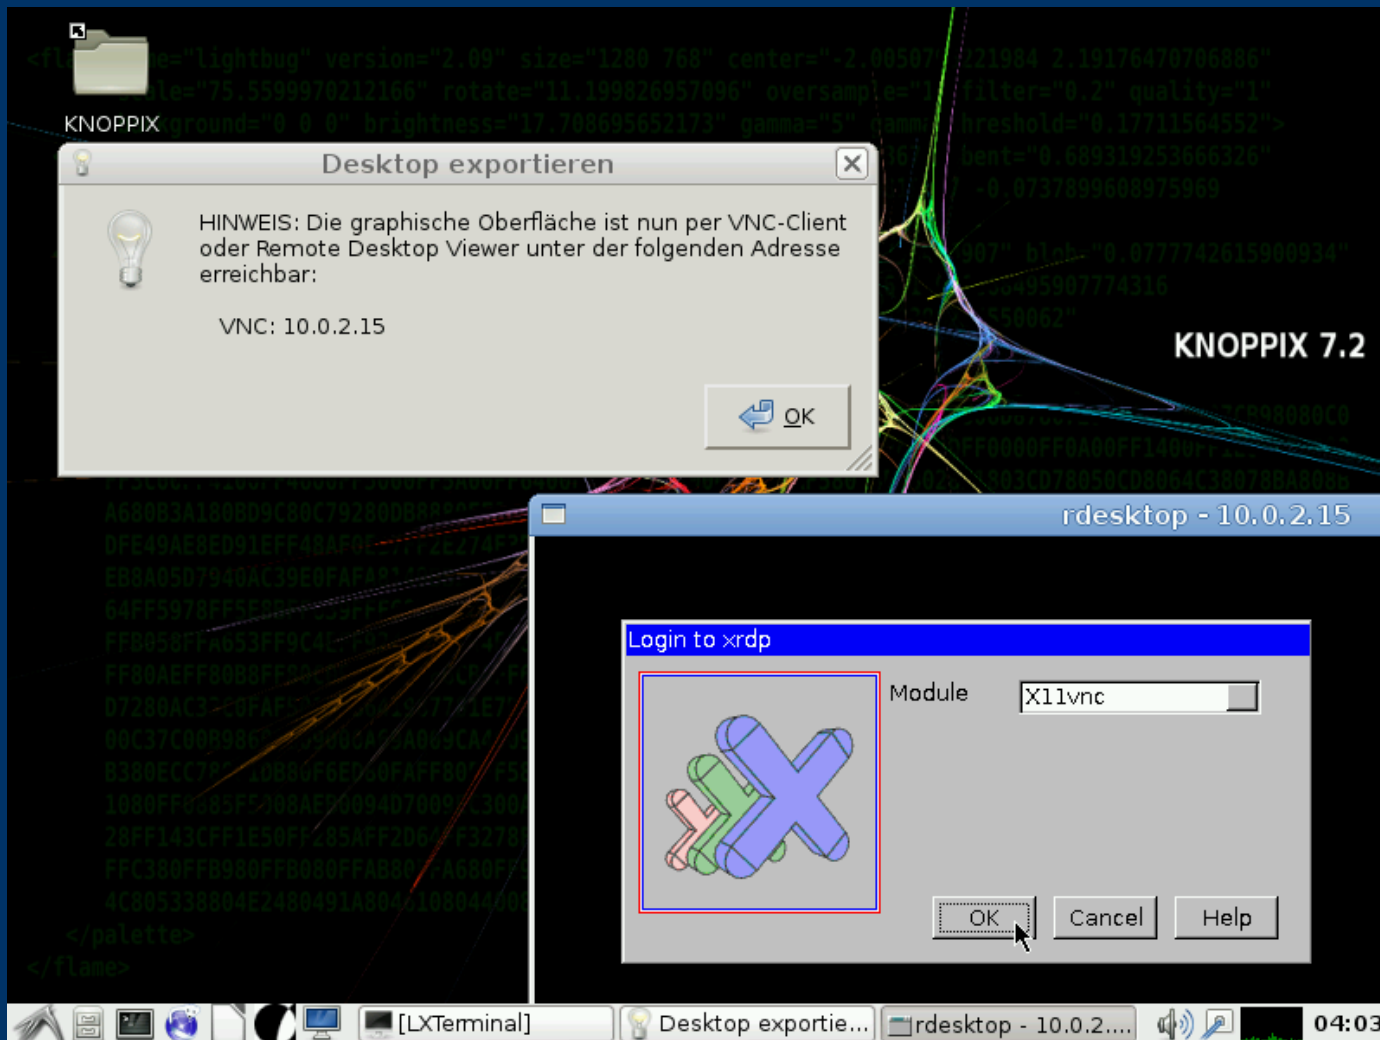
KNOPPIX

Desktop exportieren

HINWEIS: Die graphische Oberfläche ist nun per VNC-Client oder Remote Desktop Viewer unter der folgenden Adresse erreichbar:

VNC: 10.0.2.15

OK

KNOPPIX 7.2

rdesktop - 10.0.2.15

Login to xrdp

Module X11vnc

OK Cancel Help

[LXTerminal] Desktop exportie... rdesktop - 10.0.2.... 04:03